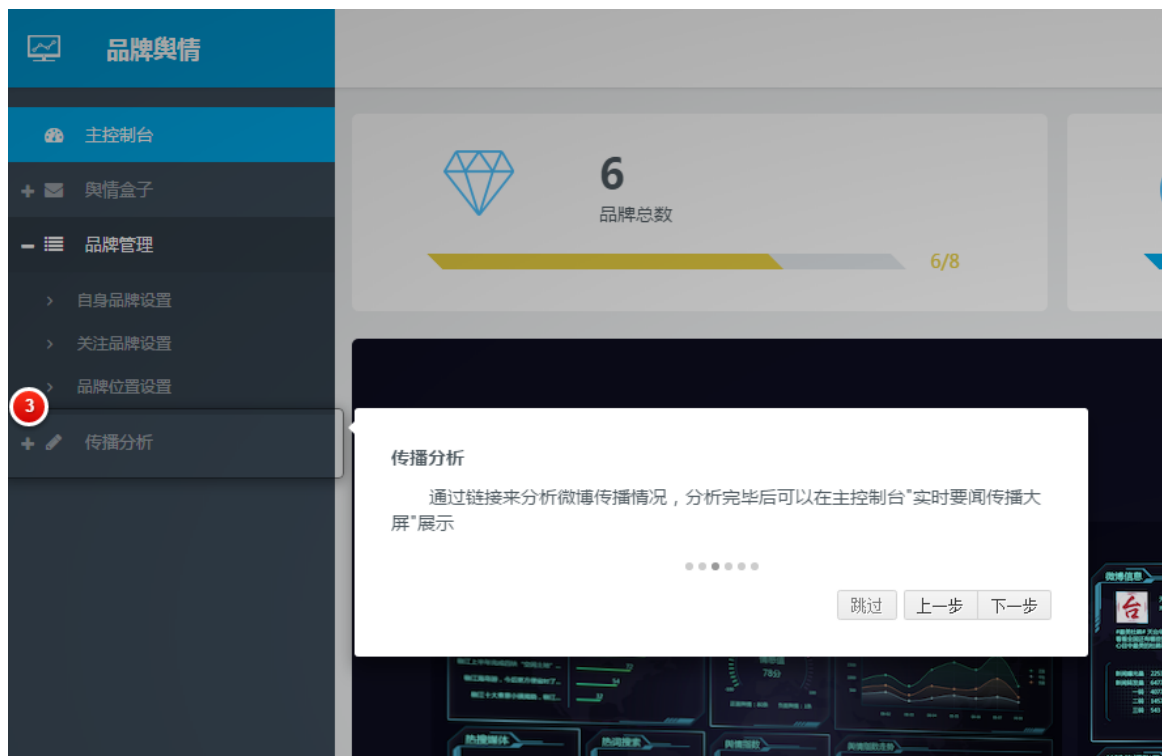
品牌舆情

主控制台

舆情盒子

品牌管理

自身品牌设置

关注品牌设置

品牌位置设置

3

传播分析

6
品牌总数

6/8

传播分析

通过链接来分析微博传播情况，分析完毕后可以在主控制台"实时要闻传播大屏"展示

跳过 上一步 下一步

微博信息

台

78分

热搜媒体

热词搜索

舆情指数

舆情指数走势